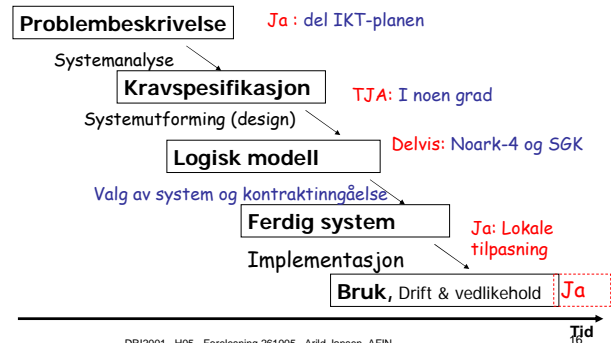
Problembeskrivelse

Ja : del IKT-planen

Systemanalyse

Kravspesifikasjon

TJA: I noen grad

Systemutforming (design)

Delvis: Noark-4 og SGK

Logisk modell

Valg av system og kontraktinngåelse

Ferdig system

Ja: Lokale tilpasning

Implementasjon

Bruk, Drift & vedlikehold

Ja

Tid

DBI2001 - H05 - Forelesning 261005 - Arild Jansen, AFIN

16